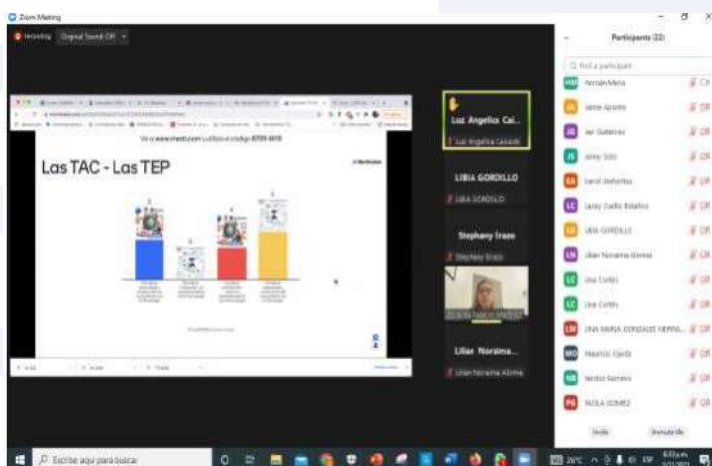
Zoom Meeting

Recording Original Sound: Off

Ve a www.menti.com y utiliza el código 8709 4419

Las TAC - Las TEP

Mentimeter

Luz Angelica Cai...

Luz Angelica Caicedo

LIBIA GORDILLO

LIBIA GORDILLO

Stephany Irazo

Stephany Irazo

Lilian Noraima...

Lilian Noraima Alonso

Participants (22)

Find a participant

HM Hernán Mena

JA Jaime Aponte

JG Jair Gutierrez

JS Jenny Soto

KA Karol Amortegui

LC Lacey Cuello Botellos

LG LIBIA GORDILLO

LN Lilian Noraima Alonso

LC Lina Cortés

LC Lina Cortés

LM LINA MARIA GONZALEZ HERRA...

MO Mauricio Ojeda

ND Nestor Darnero

PG PAOLA GOMEZ

Invite

Unmute Me

Escribe aquí para buscar

26°C

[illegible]